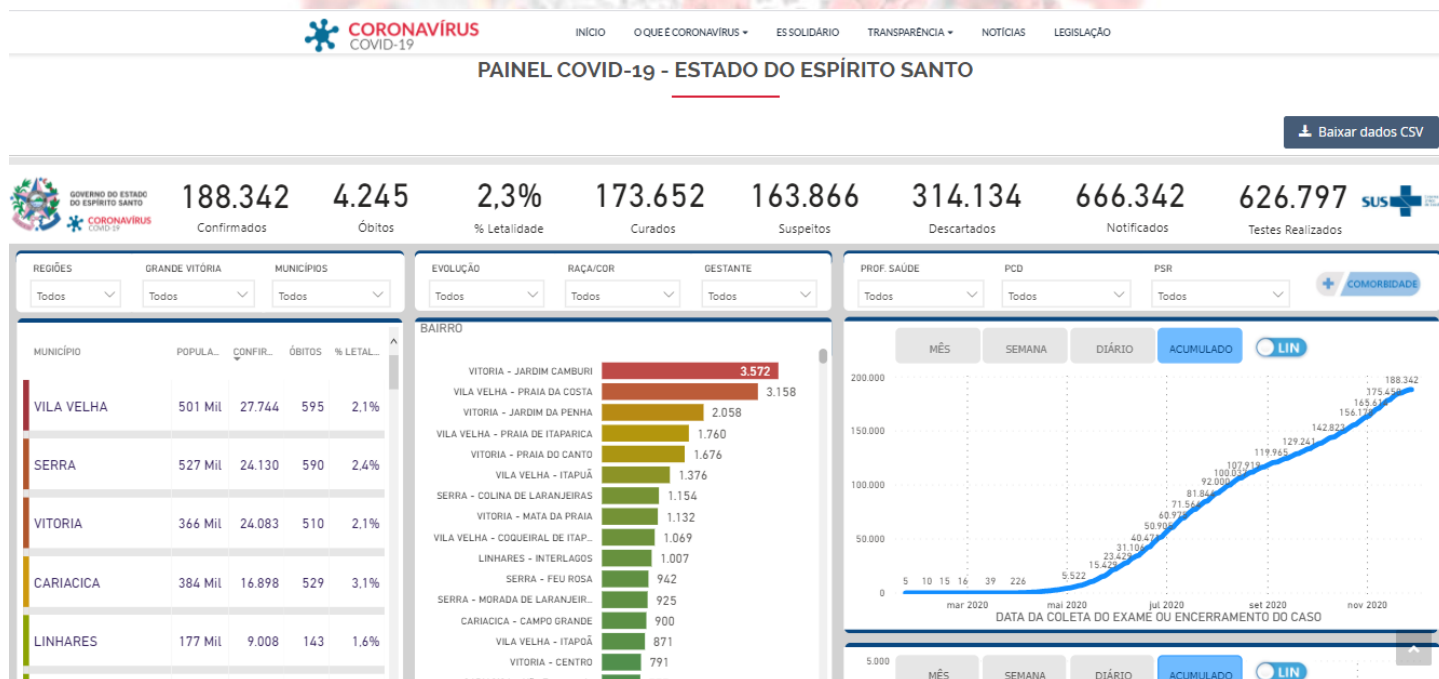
CORONAVÍRUS COVID-19

INÍCIO O QUE É CORONAVÍRUS ES SOLIDÁRIO TRANSPARÊNCIA NOTÍCIAS LEGISLAÇÃO

PAINEL COVID-19 - ESTADO DO ESPÍRITO SANTO

Baixar dados CSV

GOVERNO DO ESTADO DO ESPÍRITO SANTO CORONAVÍRUS COVID-19

188.342 Confirmados
4.245 Óbitos
2,3% % Letalidade
173.652 Curados
163.866 Suspeitos
314.134 Descartados
666.342 Notificados
626.797 Testes Realizados

SUS

REGIÕES Todos
GRANDE VITÓRIA Todos
MUNICÍPIOS Todos
EVOLUÇÃO Todos
RAÇA/COR Todos
GESTANTE Todos
PROF. SAÚDE Todos
PCD Todos
PSR Todos
COMORBIDADE

| MUNICÍPIO | POPULA... | CONFIR... | ÓBITOS | % LETAL... |
|---|---|---|---|---|
| VILA VELHA | 501 Mil | 27.744 | 595 | 2,1% |
| SERRA | 527 Mil | 24.130 | 590 | 2,4% |
| VITORIA | 366 Mil | 24.083 | 510 | 2,1% |
| CARIACICA | 384 Mil | 16.898 | 529 | 3,1% |
| LINHARES | 177 Mil | 9.008 | 143 | 1,6% |

BAIRRO
VITORIA - JARDIM CAMBURI 3.572
VILA VELHA - PRAIA DA COSTA 3.158
VITORIA - JARDIM DA PENHA 2.058
VILA VELHA - PRAIA DE ITAPARICA 1.760
VITORIA - PRAIA DO CANTO 1.676
VILA VELHA - ITAPUÃ 1.376
SERRA - COLINA DE LARANJEIRAS 1.154
VITORIA - MATA DA PRAIA 1.132
VILA VELHA - COQUEIRAL DE ITAP... 1.069
LINHARES - INTERLAGOS 1.007
SERRA - FEU ROSA 942
SERRA - MORADA DE LARANJEIR... 925
CARIACICA - CAMPO GRANDE 900
VILA VELHA - ITAPOÃ 871
VITORIA - CENTRO 791

MÊS SEMANA DIÁRIO ACUMULADO LIN

200.000
150.000
100.000
50.000
0
5 10 15 16 39 226 5.522 15.429 23.429 31.106 40.474 50.906 60.975 71.564 81.844 92.000 100.032 107.919 119.965 129.241 142.823 156.178 165.61 175.458 188.342
mar 2020 mai 2020 jul 2020 set 2020 nov 2020
DATA DA COLETA DO EXAME OU ENCERRAMENTO DO CASO

5.000
MÊS SEMANA DIÁRIO ACUMULADO LIN